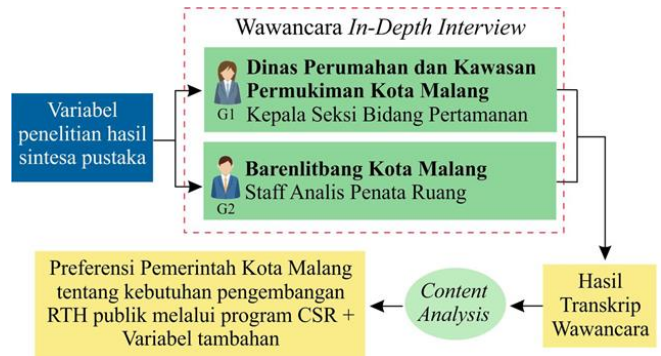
Variabel penelitian hasil sintesa pustaka

Wawancara *In-Depth Interview*

G1
**Dinas Perumahan dan Kawasan Permukiman Kota Malang**
Kepala Seksi Bidang Pertamanan

G2
**Barenlitbang Kota Malang**
Staff Analis Penata Ruang

Hasil Transkrip Wawancara

*Content Analysis*

Preferensi Pemerintah Kota Malang tentang kebutuhan pengembangan RTH publik melalui program CSR + Variabel tambahan